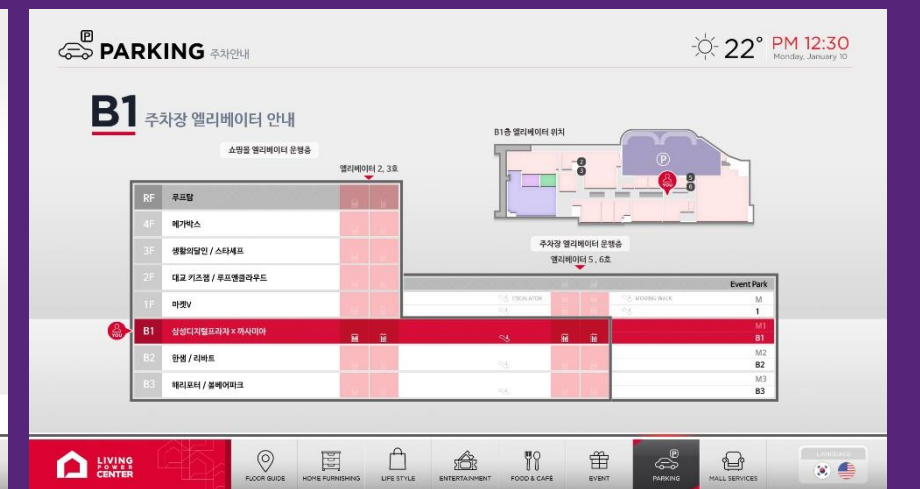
PARKING 주차안내

22° PM 12:30
Monday, January 10

B1 주차장 엘리베이터 안내

쇼핑몰 엘리베이터 운행층

엘리베이터 2, 3호

B1층 엘리베이터 위치

2
3
P
YOU
5
6

주차장 엘리베이터 운행층

엘리베이터 5, 6호

| | | Event Park |
|---|---|---|
| RF | 루프탑 | |
| 4F | 메가박스 | |
| 3F | 생활의달인 / 스타셰프 | |
| 2F | 대교 키즈램 / 루프엔클라우드 | |
| 1F | 마켓V | ESCALATOR MOVING WALK M 1 |
| B1 | 삼성디지털프라자 x 까사미아 | M1 B1 |
| B2 | 한샘 / 리바트 | M2 B2 |
| B3 | 해리포터 / 몰베어파크 | M3 B3 |

YOU

LIVING POWER CENTER

FLOOR GUIDE
HOME FURNISHING
LIFE STYLE
ENTERTAINMENT
FOOD & CAFÉ
EVENT
PARKING
MALL SERVICES
LANGUAGE